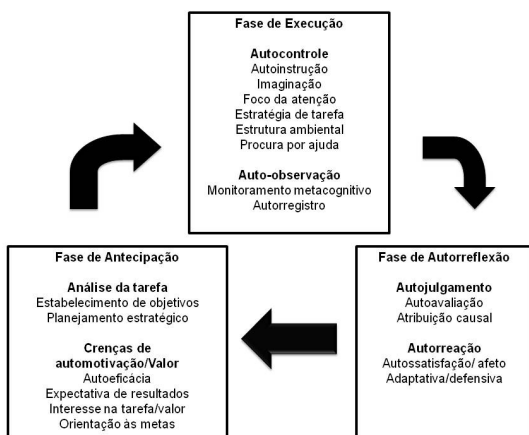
Fase de Execução

Autocontrole
Autoinstrução
Imaginação
Foco da atenção
Estratégia de tarefa
Estrutura ambiental
Procura por ajuda

Auto-observação
Monitoramento metacognitivo
Autorregistro

Fase de Antecipação

Análise da tarefa
Estabelecimento de objetivos
Planejamento estratégico

Crenças de automotivação/Valor
Autoeficácia
Expectativa de resultados
Interesse na tarefa/valor
Orientação às metas

Fase de Autorreflexão

Autojulgamento
Autoavaliação
Atribuição causal

Autorreação
Autossatisfação/ afeto
Adaptativa/defensiva